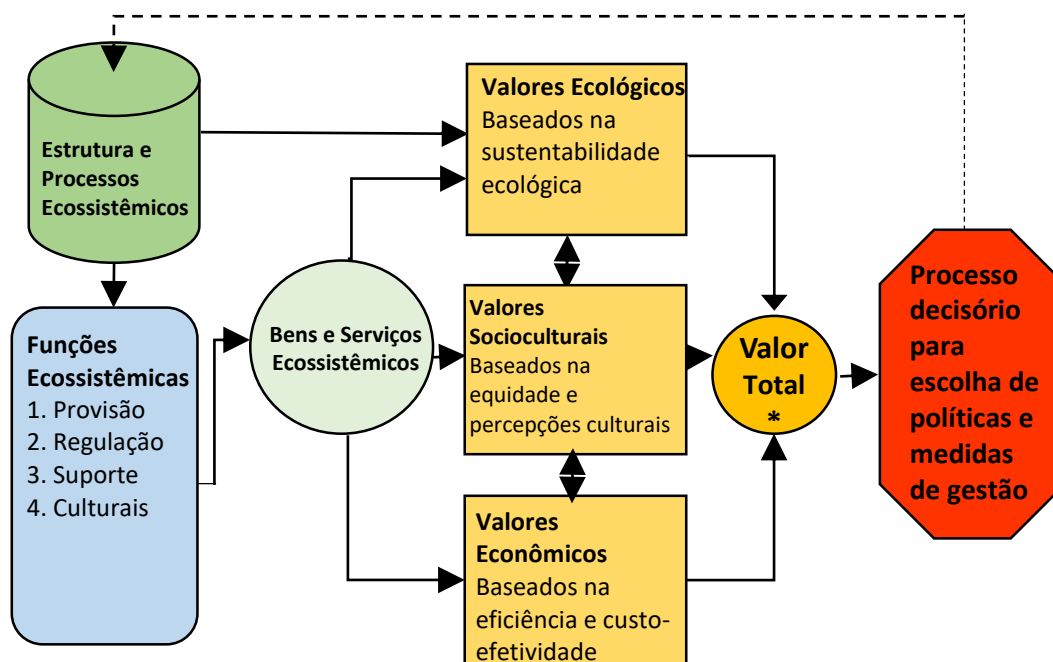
Estrutura e Processos Ecossistêmicos

Funções Ecossistêmicas
1. Provisão
2. Regulação
3. Suporte
4. Culturais

Bens e Serviços Ecossistêmicos

Valores Ecológicos
Baseados na sustentabilidade ecológica

Valores Socioculturais
Baseados na equidade e percepções culturais

Valores Econômicos
Baseados na eficiência e custo-efetividade

Valor Total
*

Processo decisório para escolha de políticas e medidas de gestão